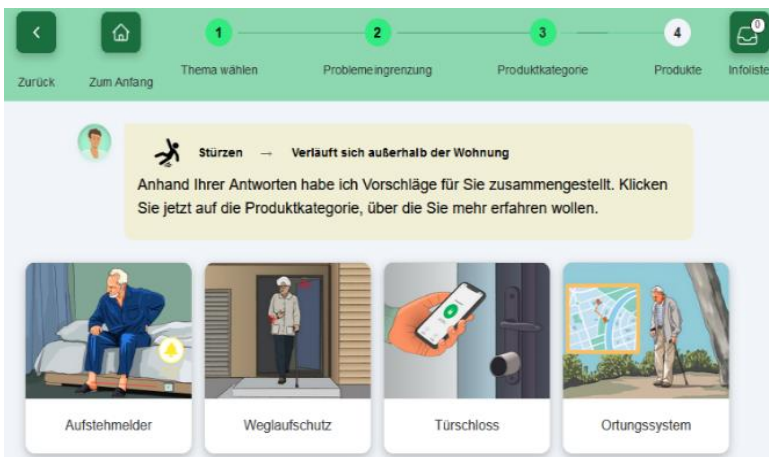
Zurück

Zum Anfang

1
Thema wählen

2
Problemeingrenzung

3
Produktkategorie

4
Produkte

0
Infoliste

Stürzen → Verläuft sich außerhalb der Wohnung

Anhand Ihrer Antworten habe ich Vorschläge für Sie zusammengestellt. Klicken Sie jetzt auf die Produktkategorie, über die Sie mehr erfahren wollen.

Aufstehmelder

Weglaufschutz

Türschloss

Ortungssystem